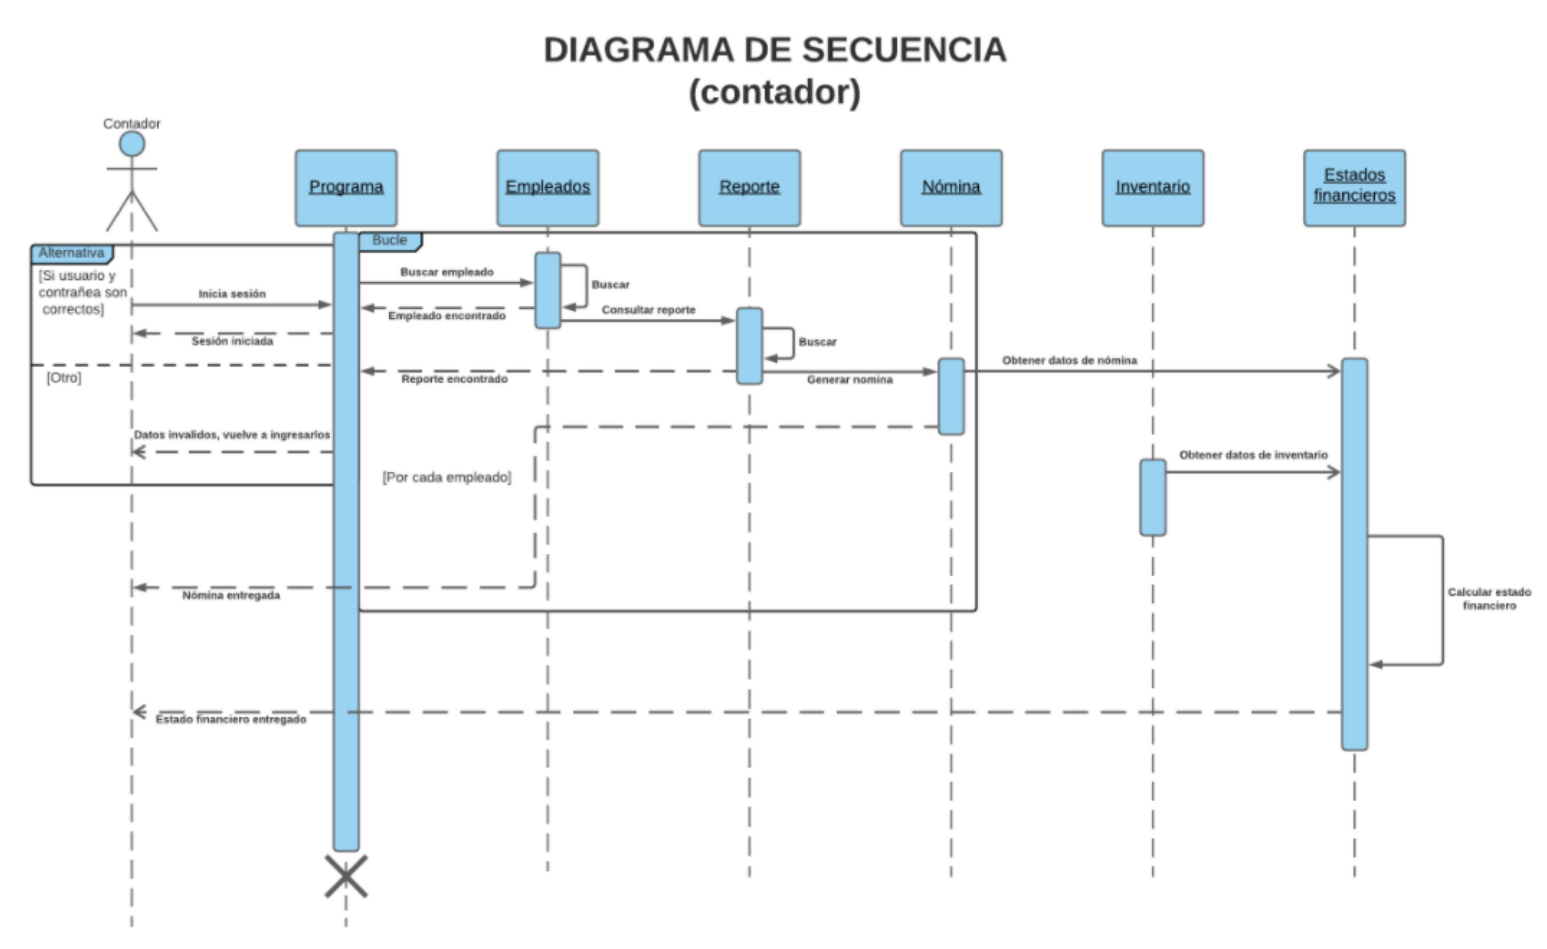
DIAGRAMA DE SECUENCIA
(contador)

Contador

Programa

Empleados

Reporte

Nómina

Inventario

Estados financieros

Alternativa

[Si usuario y contrañea son correctos]

Inicia sesión

Sesión iniciada

[Otro]

Datos invalidos, vuelve a ingresarlos

Bucle

Buscar empleado

Buscar

Empleado encontrado

Consultar reporte

Buscar

Reporte encontrado

Generar nomina

Obtener datos de nómina

[Por cada empleado]

Obtener datos de inventario

Nómina entregada

Calcular estado financiero

Estado financiero entregado